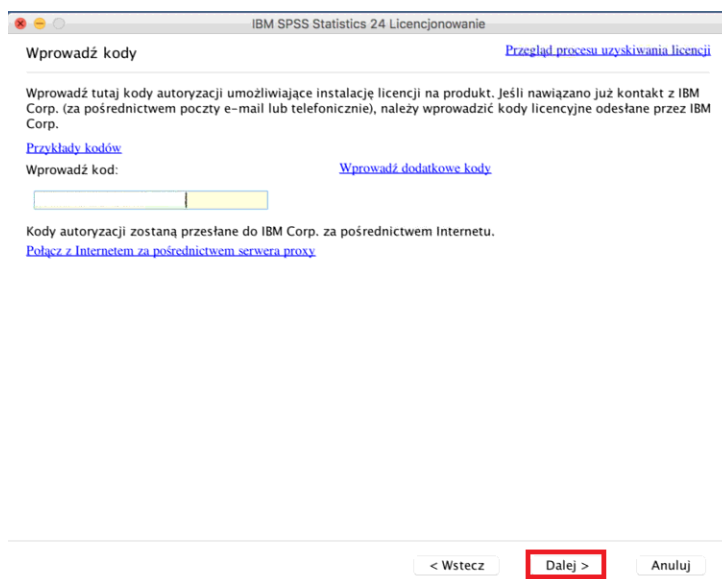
IBM SPSS Statistics 24 Licencjonowanie

Wprowadź kody

Przegląd procesu uzyskiwania licencji

Wprowadź tutaj kody autoryzacji umożliwiające instalację licencji na produkt. Jeśli nawiązano już kontakt z IBM Corp. (za pośrednictwem poczty e-mail lub telefonicznie), należy wprowadzić kody licencyjne odesłane przez IBM Corp.

Przykłady kodów

Wprowadź kod:

Wprowadź dodatkowe kody

Kody autoryzacji zostaną przesłane do IBM Corp. za pośrednictwem Internetu.

Połącz z Internetem za pośrednictwem serwera proxy

< Wstecz

Dalej >

Anuluj